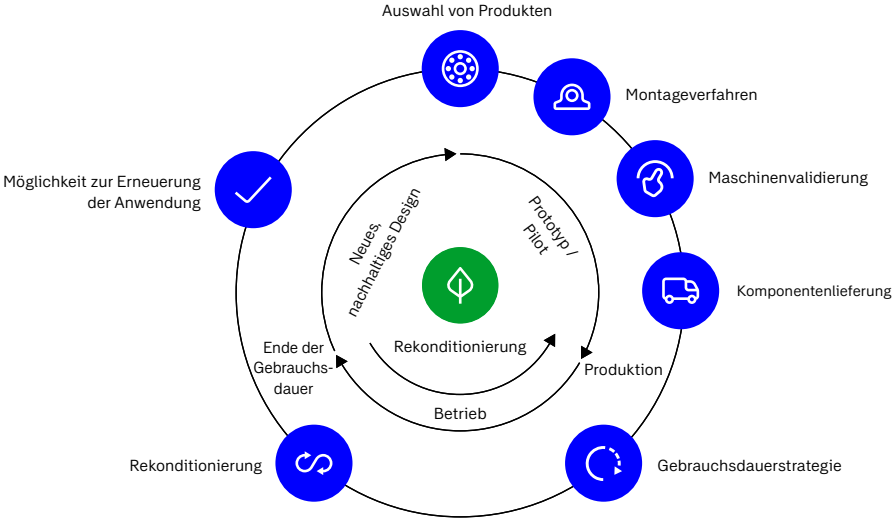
Auswahl von Produkten

Montageverfahren

Maschinenvalidierung

Komponentenlieferung

Gebrauchsdauerstrategie

Rekonditionierung

Möglichkeit zur Erneuerung der Anwendung

Neues nachhaltiges Design

Prototyp / Pilot

Produktion

Betrieb

Ende der Gebrauchsdauer

Rekonditionierung